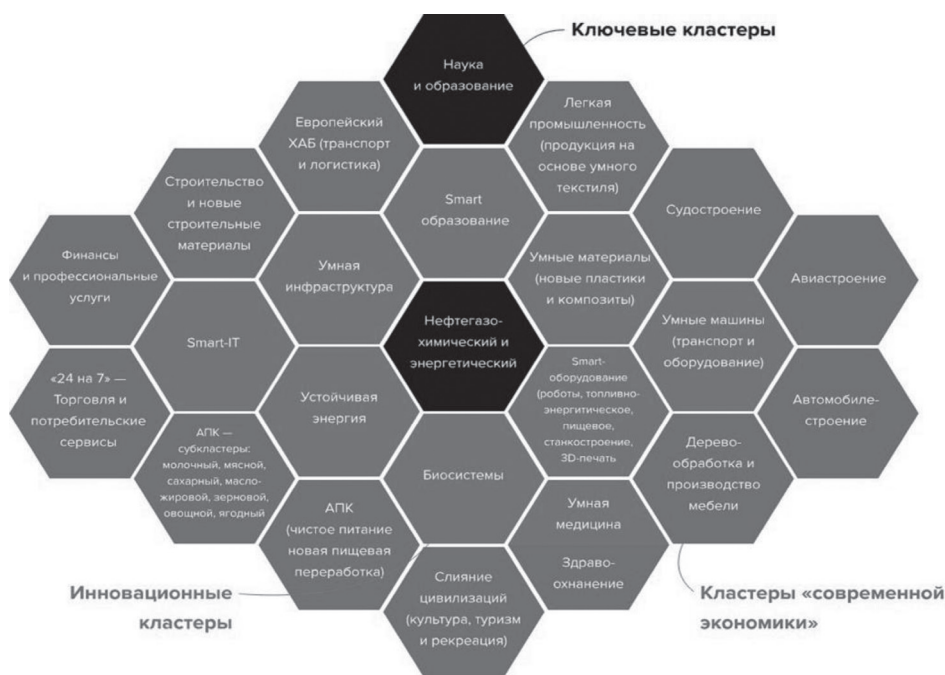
Ключевые кластеры

Наука и образование

Европейский ХАБ (транспорт и логистика)

Легкая промышленность (продукция на основе умного текстиля)

Строительство и новые строительные материалы

Smart образование

Судостроение

Финансы и профессиональные услуги

Умная инфраструктура

Умные материалы (новые пластики и композиты)

Авиастроение

Smart-IT

Нефтегазохимический и энергетический

Умные машины (транспорт и оборудование)

«24 на 7» — Торговля и потребительские сервисы

Устойчивая энергия

Smart-оборудование (роботы, топливно-энергетическое, пищевое, станкостроение, 3D-печать)

Автомобилестроение

АПК — субкластеры: молочный, мясной, сахарный, масложировой, зерновой, овощной, ягодный

Биосистемы

Деревообработка и производство мебели

АПК (чистое питание новая пищевая переработка)

Умная медицина

Здравоохнание

Слияние цивилизаций (культура, туризм и рекреация)

Инновационные кластеры

Кластеры «современной экономики»